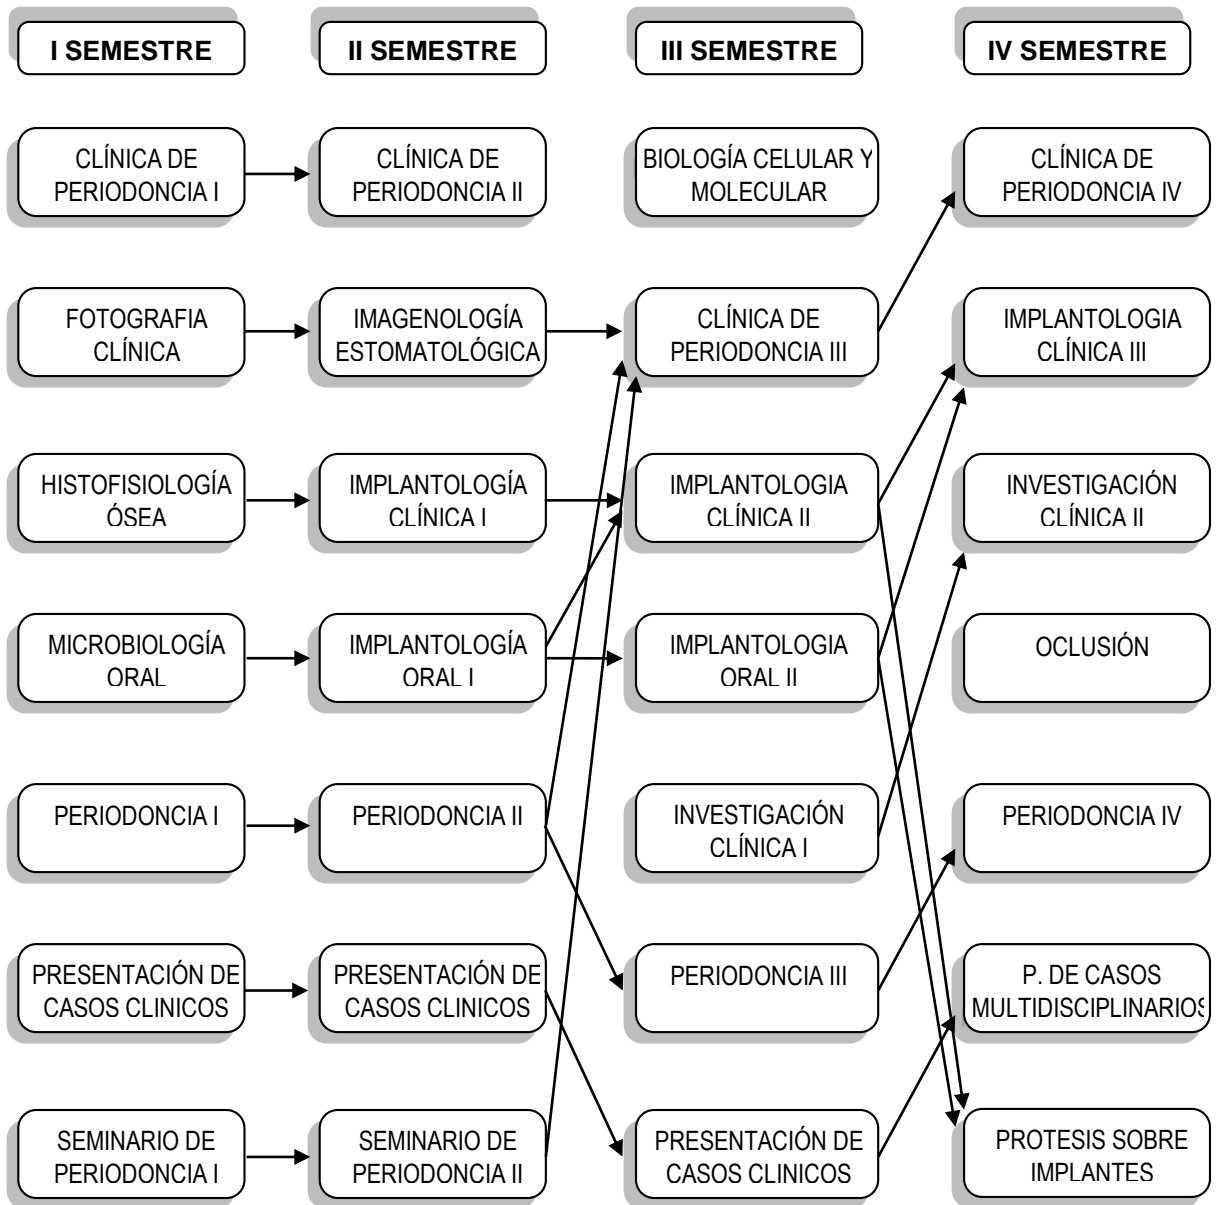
I SEMESTRE

CLÍNICA DE PERIODONCIA I

FOTOGRAFIA CLÍNICA

HISTOFISIOLOGÍA ÓSEA

MICROBIOLOGÍA ORAL

PERIODONCIA I

PRESENTACIÓN DE CASOS CLINICOS

SEMINARIO DE PERIODONCIA I

II SEMESTRE

CLÍNICA DE PERIODONCIA II

IMAGENOLOGÍA ESTOMATOLÓGICA

IMPLANTOLOGÍA CLÍNICA I

IMPLANTOLOGÍA ORAL I

PERIODONCIA II

PRESENTACIÓN DE CASOS CLINICOS

SEMINARIO DE PERIODONCIA II

III SEMESTRE

BIOLOGÍA CELULAR Y MOLECULAR

CLÍNICA DE PERIODONCIA III

IMPLANTOLOGIA CLÍNICA II

IMPLANTOLOGIA ORAL II

INVESTIGACIÓN CLÍNICA I

PERIODONCIA III

PRESENTACIÓN DE CASOS CLINICOS

IV SEMESTRE

CLÍNICA DE PERIODONCIA IV

IMPLANTOLOGIA CLÍNICA III

INVESTIGACIÓN CLÍNICA II

OCLUSIÓN

PERIODONCIA IV

P. DE CASOS MULTIDISCIPLINARIOS

PROTESIS SOBRE IMPLANTES